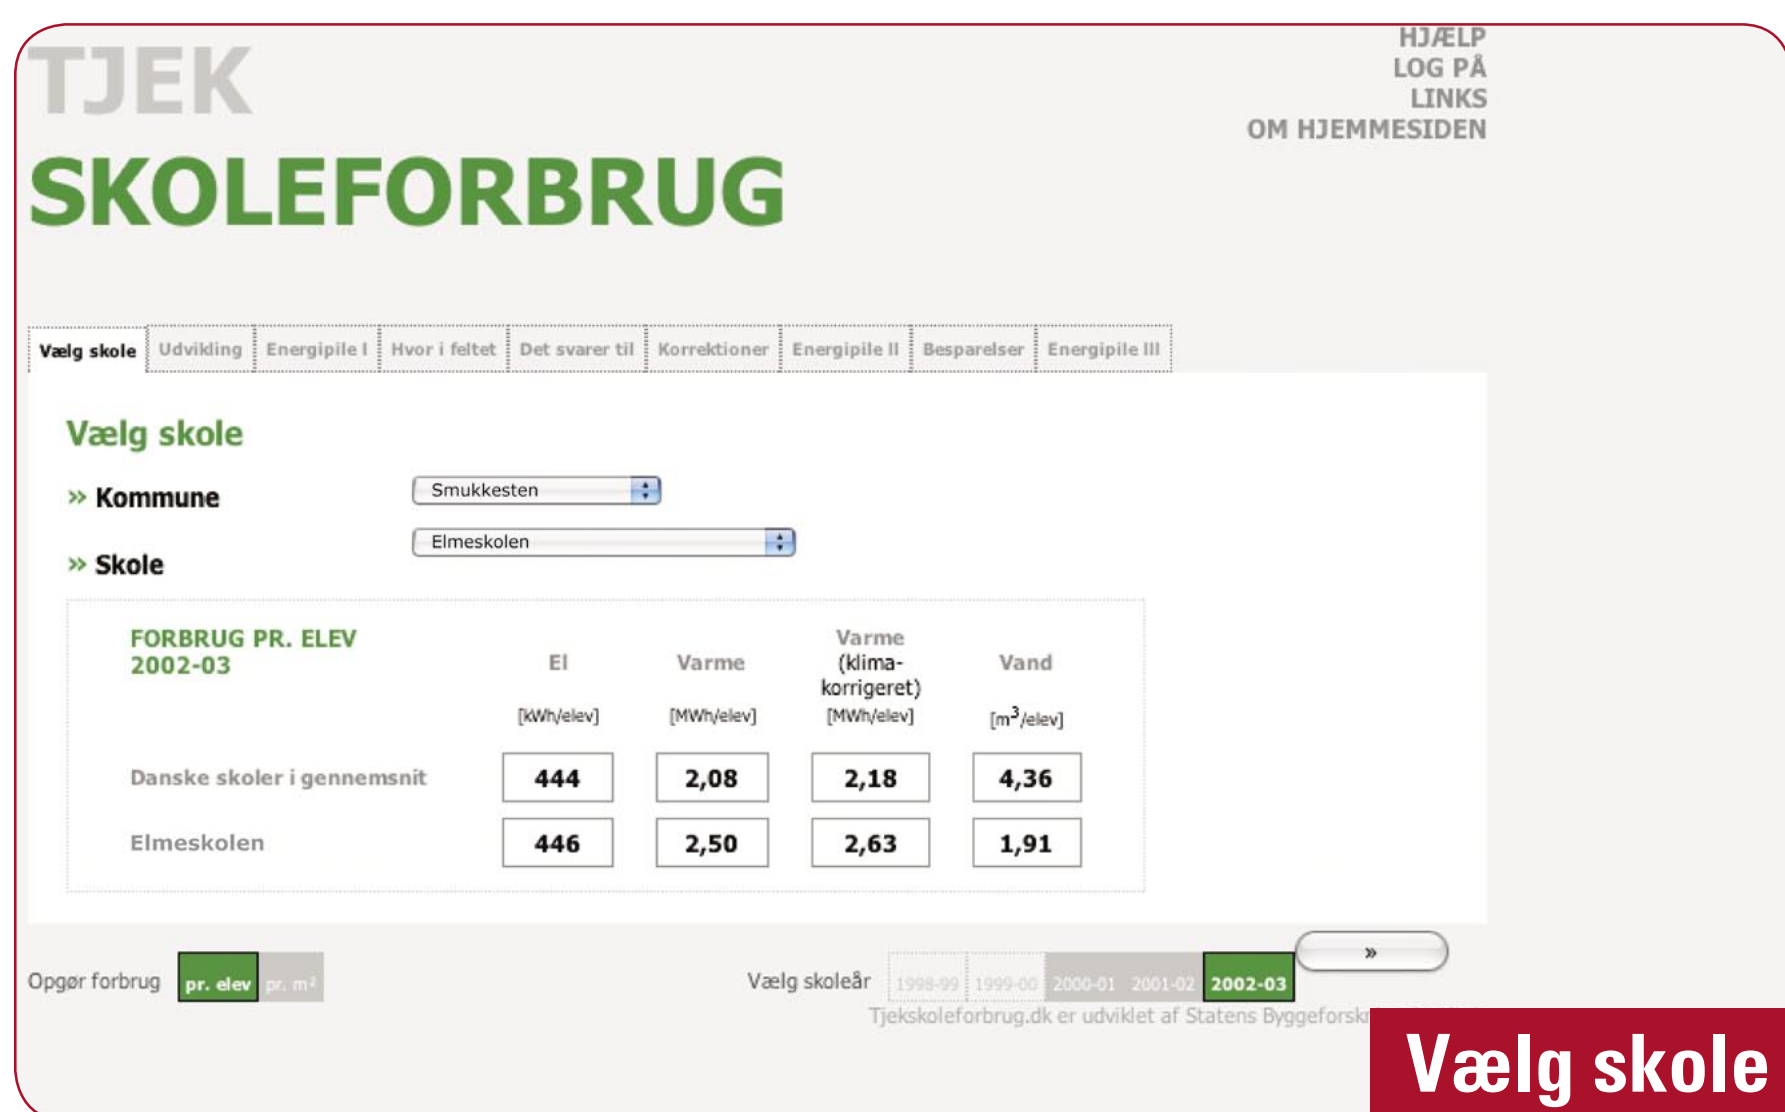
TJEK
SKOLEFORBRUG

HJÆLP
LOG PÅ
LINKS
OM HJEMMESIDEN

Vælg skole | Udvikling | Energipile I | Hvor i feltet | Det svarer til | Korrektioner | Energipile II | Besparelser | Energipile III

Vælg skole

» Kommune
Smukkesten

» Skole
Elmeskolen

| FORBRUG PR. ELEV 2002-03 | El [kWh/elev] | Varme [MWh/elev] | Varme (klima-korrigeret) [MWh/elev] | Vand [$m^3$/elev] |
|---|---|---|---|---|
| Danske skoler i gennemsnit | 444 | 2,08 | 2,18 | 4,36 |
| Elmeskolen | 446 | 2,50 | 2,63 | 1,91 |

Opgør forbrug pr. elev pr. m²

Vælg skoleår 1998-99 1999-00 2000-01 2001-02 2002-03 »

Tjekskoleforbrug.dk er udviklet af Statens Byggeforsk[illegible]

Vælg skole